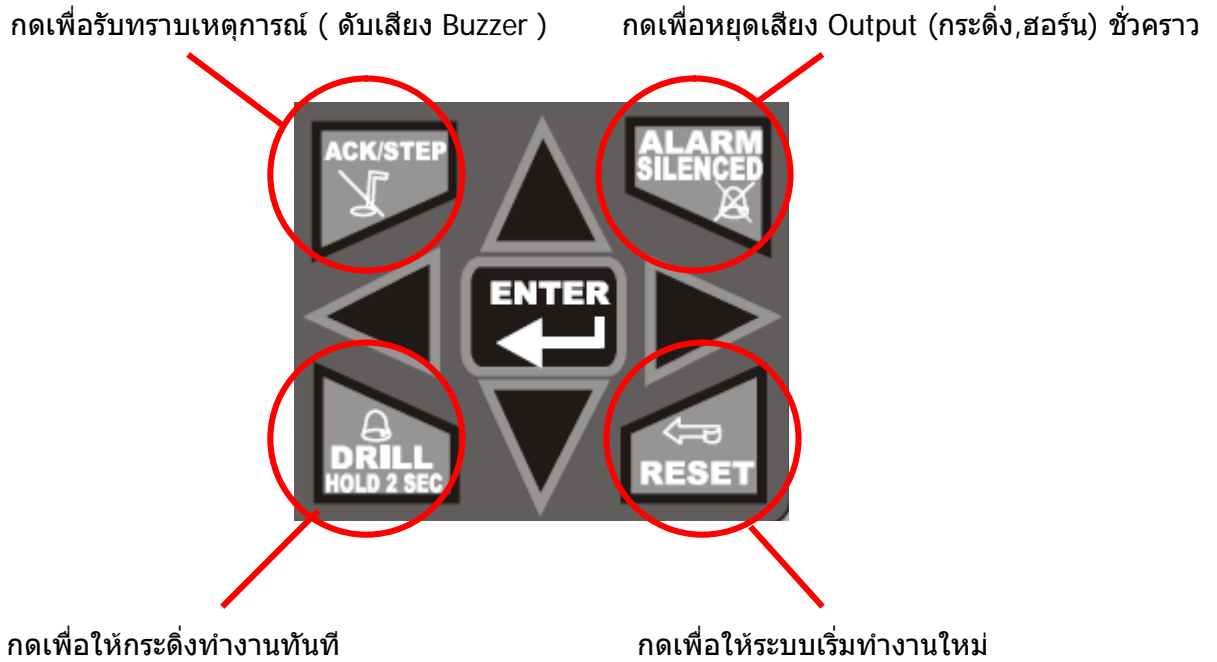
กดเพื่อรับทราบเหตุการณ์ ( ดับเสียง Buzzer )

กดเพื่อหยุดเสียง Output (กระดิ่ง,ฮอร์น) ชั่วคราว

ACK/STEP

ALARM SILENCED

ENTER

DRILL HOLD 2 SEC

RESET

กดเพื่อให้กระดิ่งทำงานทันที

กดเพื่อให้ระบบเริ่มทำงานใหม่